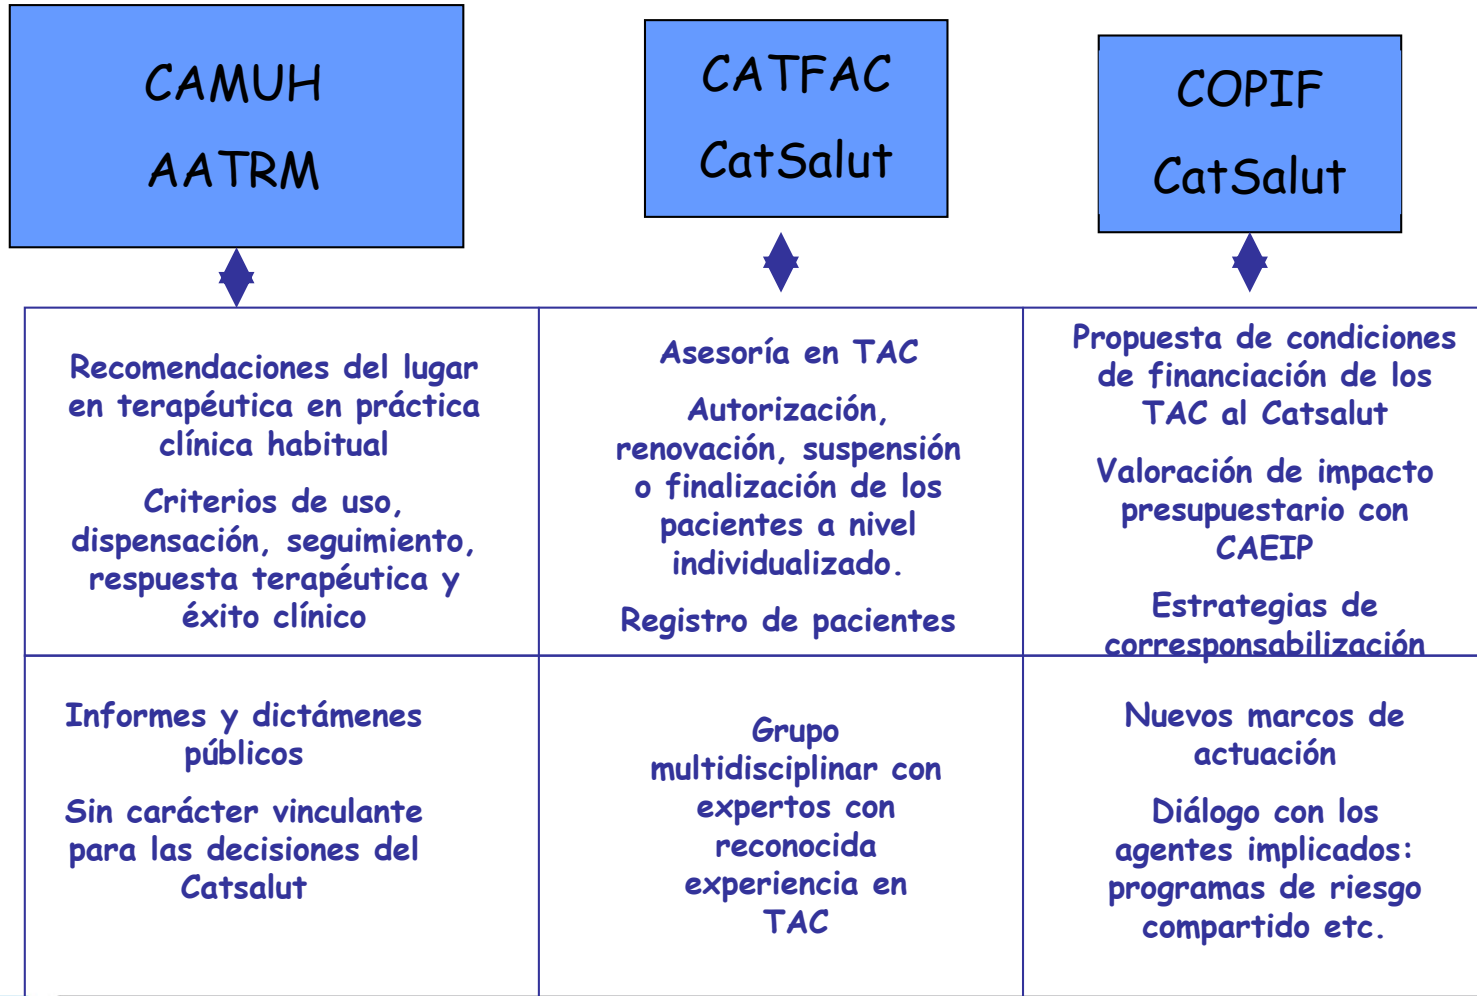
CAMUH
AATRM

CATFAC
CatSalut

COPIF
CatSalut

| | | |
|---|---|---|
| Recomendaciones del lugar en terapéutica en práctica clínica habitual<br><br>Criterios de uso, dispensación, seguimiento, respuesta terapéutica y éxito clínico | Asesoría en TAC<br><br>Autorización, renovación, suspensión o finalización de los pacientes a nivel individualizado.<br><br>Registro de pacientes | Propuesta de condiciones de financiación de los TAC al Catsalut<br><br>Valoración de impacto presupuestario con CAEIP<br><br>Estrategias de corresponsabilización |
| Informes y dictámenes públicos<br><br>Sin carácter vinculante para las decisiones del Catsalut | Grupo multidisciplinar con expertos con reconocida experiencia en TAC | Nuevos marcos de actuación<br><br>Diálogo con los agentes implicados: programas de riesgo compartido etc. |